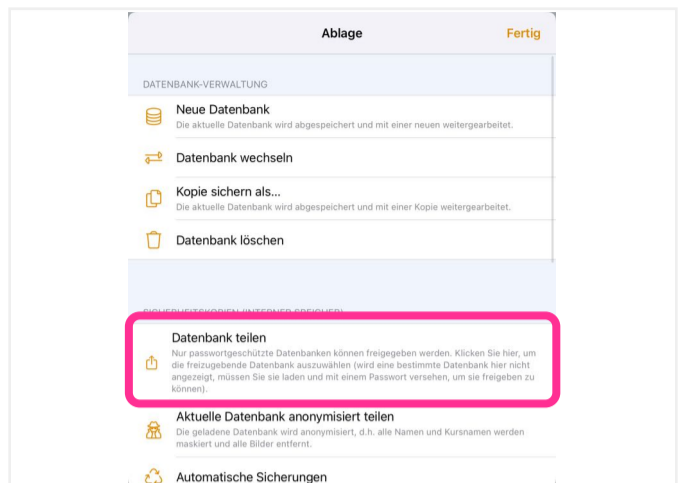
Ablage

Fertig

DATENBANK-VERWALTUNG

Neue Datenbank
Die aktuelle Datenbank wird abgespeichert und mit einer neuen weitergearbeitet.

Datenbank wechseln

Kopie sichern als...
Die aktuelle Datenbank wird abgespeichert und mit einer Kopie weitergearbeitet.

Datenbank löschen

SICHERHEITSKOPIEN (INTERNER SPEICHER)

Datenbank teilen
Nur passwortgeschützte Datenbanken können freigegeben werden. Klicken Sie hier, um die freizugebende Datenbank auszuwählen (wird eine bestimmte Datenbank hier nicht angezeigt, müssen Sie sie laden und mit einem Passwort versehen, um sie freigeben zu können).

Aktuelle Datenbank anonymisiert teilen
Die geladene Datenbank wird anonymisiert, d.h. alle Namen und Kursnamen werden maskiert und alle Bilder entfernt.

Automatische Sicherungen